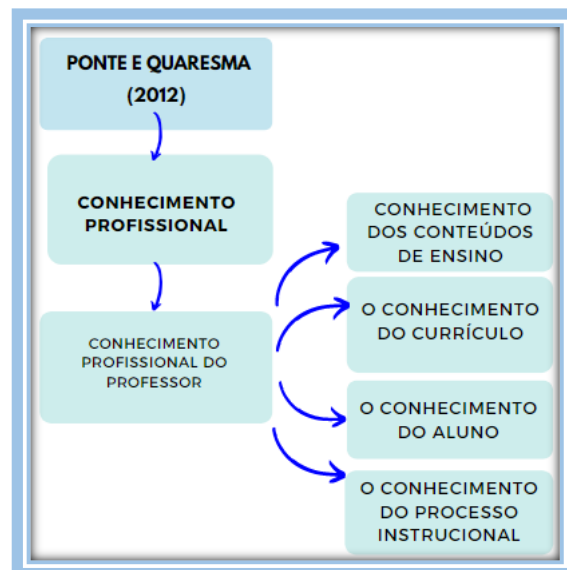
PONTE E QUARESMA
(2012)

CONHECIMENTO PROFISSIONAL

CONHECIMENTO PROFISSIONAL DO PROFESSOR

CONHECIMENTO DOS CONTEÚDOS DE ENSINO

O CONHECIMENTO DO CURRÍCULO

O CONHECIMENTO DO ALUNO

O CONHECIMENTO DO PROCESSO INSTRUCIONAL